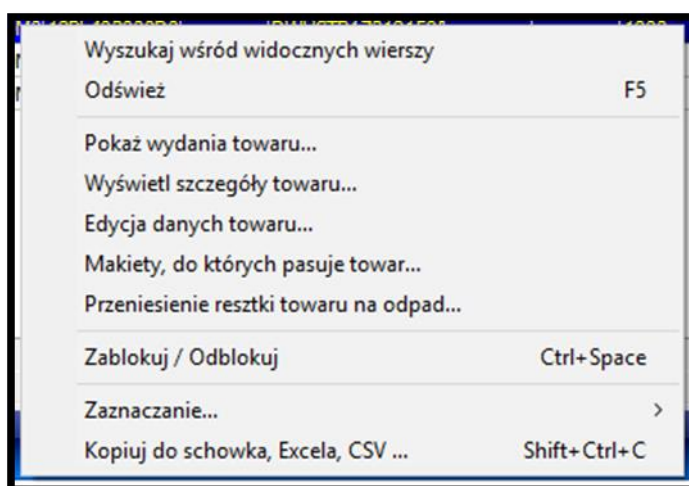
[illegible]

Wyszukaj wśród widocznych wierszy
Odśwież F5

Pokaż wydania towaru...
Wyświetl szczegóły towaru...
Edycja danych towaru...
Makiety, do których pasuje towar...
Przeniesienie resztki towaru na odpad...

Zablokuj / Odblokuj Ctrl+Space

Zaznaczanie... >
Kopiuj do schowka, Excela, CSV ... Shift+Ctrl+C